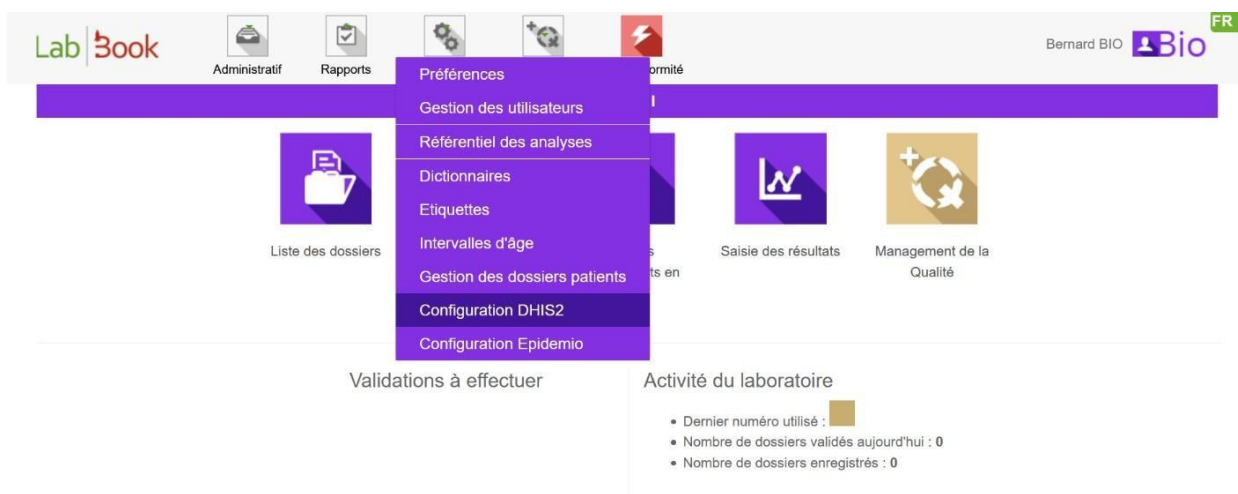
Lab Book

Administratif

Rapports

ormité

Bernard BIO

Bio

FR

Préférences

Gestion des utilisateurs

Référentiel des analyses

Dictionnaires

Etiquettes

Intervalles d'âge

Gestion des dossiers patients

Configuration DHIS2

Configuration Epidemio

Liste des dossiers

s

ts en

Saisie des résultats

Management de la Qualité

Validations à effectuer

Activité du laboratoire

• Dernier numéro utilisé :
• Nombre de dossiers validés aujourd'hui : 0
• Nombre de dossiers enregistrés : 0